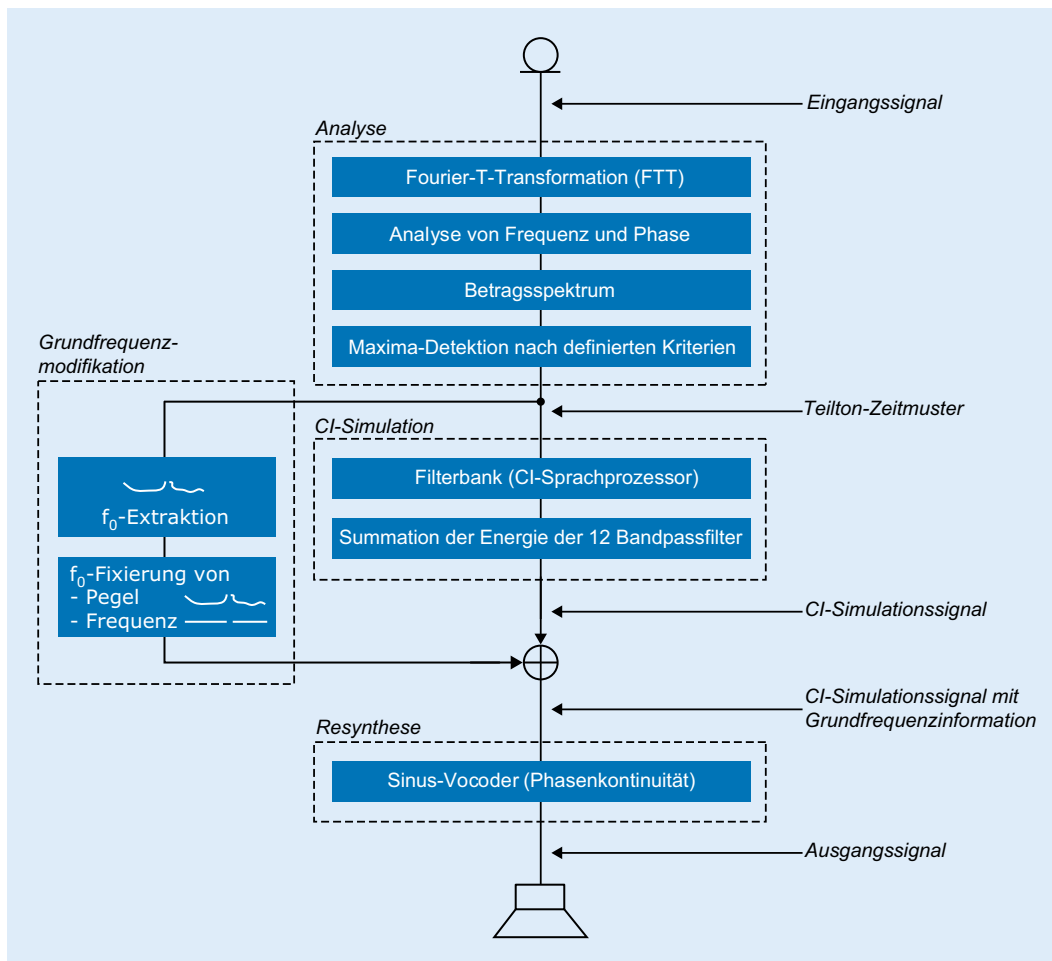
Eingangssignal

Analyse

Fourier-T-Transformation (FTT)

Analyse von Frequenz und Phase

Betragsspektrum

Maxima-Detektion nach definierten Kriterien

Grundfrequenzmodifikation

Teilton-Zeitmuster

CI-Simulation

$f_0$-Extraktion

Filterbank (CI-Sprachprozessor)

Summation der Energie der 12 Bandpassfilter

$f_0$-Fixierung von
- Pegel
- Frequenz

CI-Simulationssignal

CI-Simulationssignal mit Grundfrequenzinformation

Resynthese

Sinus-Vocoder (Phasenkontinuität)

Ausgangssignal